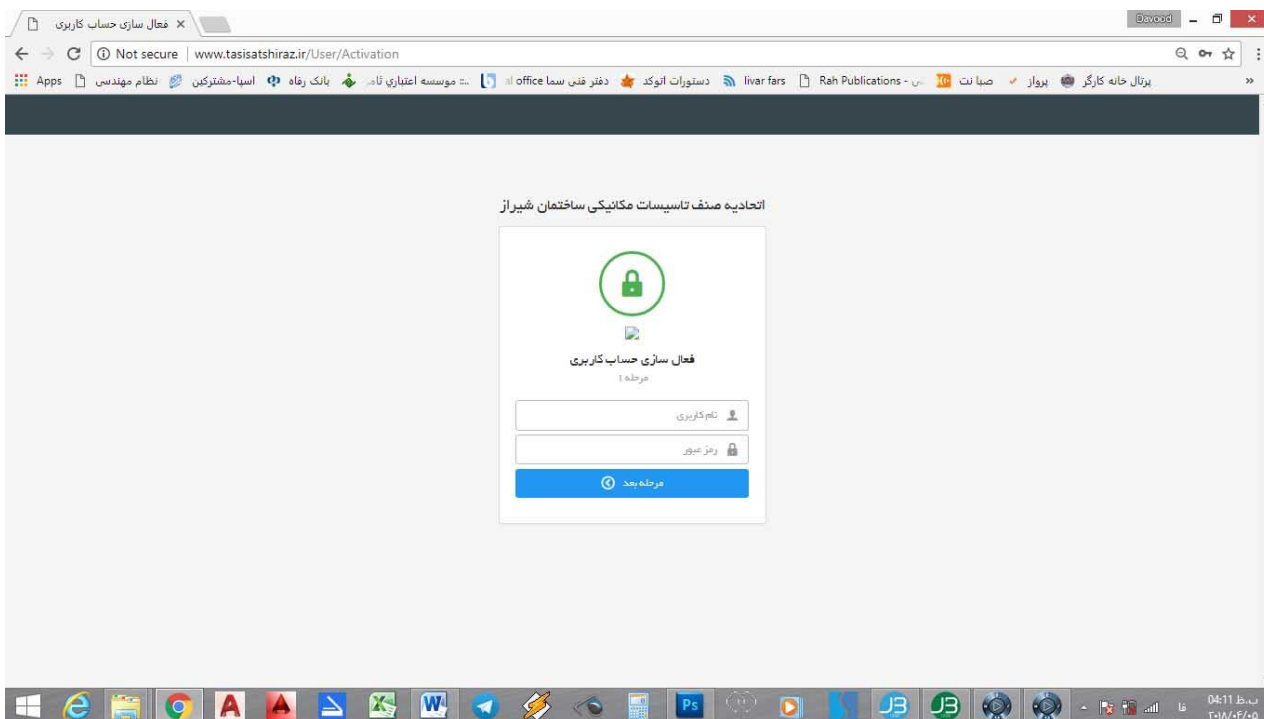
فعال سازی حساب کاربری ×

Davood

Not secure | www.tasisatshiraz.ir/User/Activation

Apps نظام مهندسی اسپا-مشترکین بانک رفاه موسسه اعتباری ثام... office دفتر فنی سما دستورات اتوکد livar fars Rah Publications - ... صبا نت پرواز پرتال خانه کارگر »

اتحادیه صنف تاسیسات مکانیکی ساختمان شیراز

فعال سازی حساب کاربری

مرحله ۱

نام کاربری

رمز عبور

مرحله بعد

فا

04:11 ب.ظ
۲۰۱۸/۰۴/۰۵